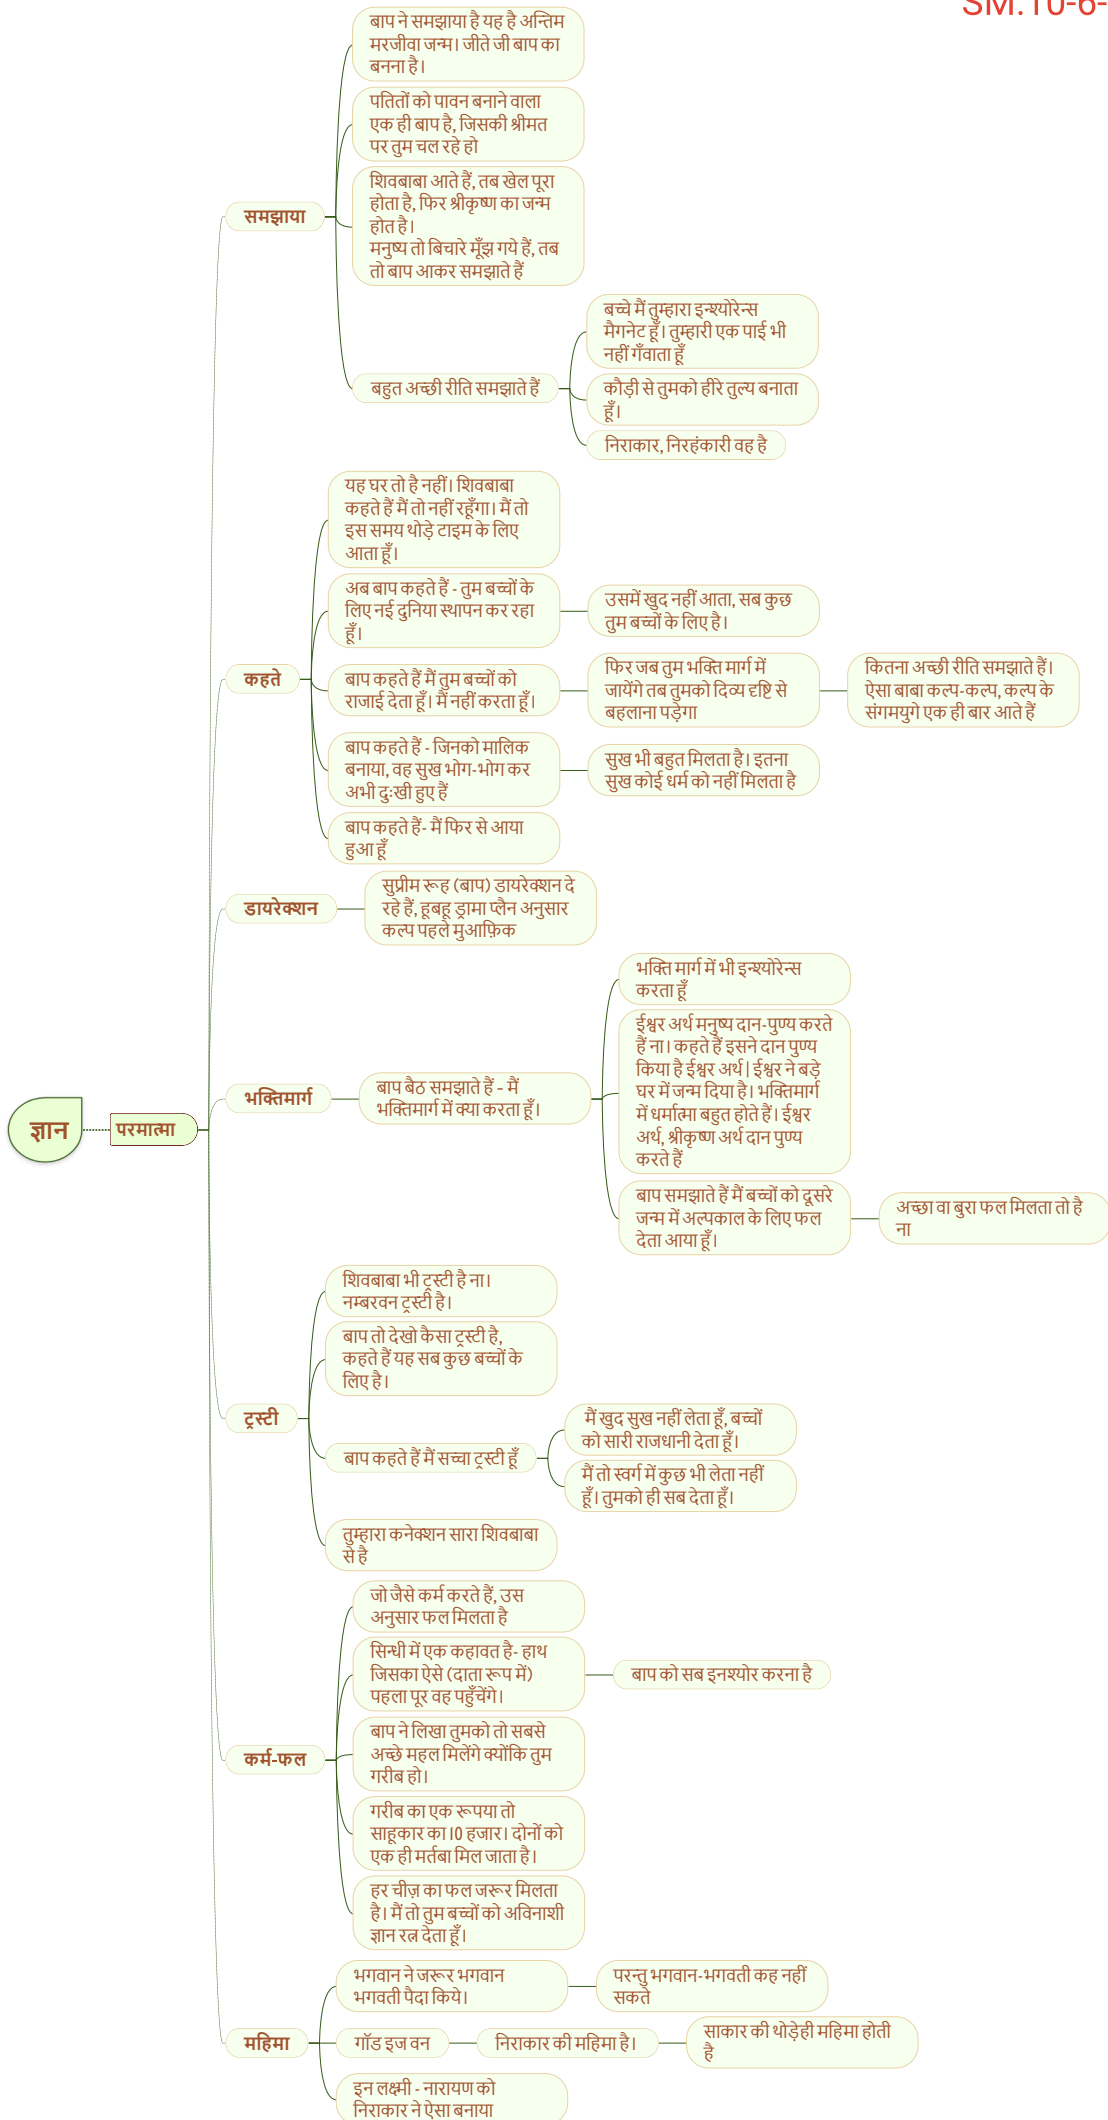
SM.10-6-

ज्ञान

परमात्मा

समझाया

बाप ने समझाया है यह है अन्तिम मरजीवा जन्म। जीते जी बाप का बनना है।

पतितों को पावन बनाने वाला एक ही बाप है, जिसकी श्रीमत पर तुम चल रहे हो

शिवबाबा आते हैं, तब खेल पूरा होता है, फिर श्रीकृष्ण का जन्म होता है। मनुष्य तो बिचारे मूँझ गये हैं, तब तो बाप आकर समझाते हैं

बहुत अच्छी रीति समझाते हैं

बच्चे मैं तुम्हारा इन्श्योरेन्स मैगनेट हूँ। तुम्हारी एक पाई भी नहीं गँवाता हूँ

कौड़ी से तुमको हीरे तुल्य बनाता हूँ।

निराकार, निरहंकारी वह है

कहते

यह घर तो है नहीं। शिवबाबा कहते हैं मैं तो नहीं रहूँगा। मैं तो इस समय थोड़े टाइम के लिए आता हूँ।

अब बाप कहते हैं - तुम बच्चों के लिए नई दुनिया स्थापन कर रहा हूँ।

उसमें खुद नहीं आता, सब कुछ तुम बच्चों के लिए है।

बाप कहते हैं मैं तुम बच्चों को राजाई देता हूँ। मैं नहीं करता हूँ।

फिर जब तुम भक्ति मार्ग में जायेंगे तब तुमको दिव्य दृष्टि से बहलाना पड़ेगा

कितना अच्छी रीति समझाते हैं। ऐसा बाबा कल्प-कल्प, कल्प के संगमयुगे एक ही बार आते हैं

बाप कहते हैं - जिनको मालिक बनाया, वह सुख भोग-भोग कर अभी दुःखी हुए हैं

सुख भी बहुत मिलता है। इतना सुख कोई धर्म को नहीं मिलता है

बाप कहते हैं- मैं फिर से आया हुआ हूँ

डायरेक्शन

सुप्रीम रूह (बाप) डायरेक्शन दे रहे हैं, हूबहू ड्रामा प्लैन अनुसार कल्प पहले मुआफ़िक

भक्तिमार्ग

बाप बैठ समझाते हैं - मैं भक्तिमार्ग में क्या करता हूँ।

भक्ति मार्ग में भी इन्श्योरेन्स करता हूँ

ईश्वर अर्थ मनुष्य दान-पुण्य करते हैं ना। कहते हैं इसने दान पुण्य किया है ईश्वर अर्थ | ईश्वर ने बड़े घर में जन्म दिया है। भक्तिमार्ग में धर्मात्मा बहुत होते हैं। ईश्वर अर्थ, श्रीकृष्ण अर्थ दान पुण्य करते हैं

बाप समझाते हैं मैं बच्चों को दूसरे जन्म में अल्पकाल के लिए फल देता आया हूँ।

अच्छा वा बुरा फल मिलता तो है ना

ट्रस्टी

शिवबाबा भी ट्रस्टी है ना। नम्बरवन ट्रस्टी है।

बाप तो देखो कैसा ट्रस्टी है, कहते हैं यह सब कुछ बच्चों के लिए है।

बाप कहते हैं मैं सच्चा ट्रस्टी हूँ

मैं खुद सुख नहीं लेता हूँ, बच्चों को सारी राजधानी देता हूँ।

मैं तो स्वर्ग में कुछ भी लेता नहीं हूँ। तुमको ही सब देता हूँ।

तुम्हारा कनेक्शन सारा शिवबाबा से है

कर्म-फल

जो जैसे कर्म करते हैं, उस अनुसार फल मिलता है

सिन्धी में एक कहावत है- हाथ जिसका ऐसे (दाता रूप में) पहला पूर वह पहुँचेंगे।

बाप को सब इनश्योर करना है

बाप ने लिखा तुमको तो सबसे अच्छे महल मिलेंगे क्योंकि तुम गरीब हो।

गरीब का एक रूपया तो साहूकार का 10 हजार। दोनों को एक ही मर्तबा मिल जाता है।

हर चीज़ का फल जरूर मिलता है। मैं तो तुम बच्चों को अविनाशी ज्ञान रत्न देता हूँ।

महिमा

भगवान ने जरूर भगवान भगवती पैदा किये।

परन्तु भगवान-भगवती कह नहीं सकते

गॉड इज वन

निराकार की महिमा है।

साकार की थोड़ेही महिमा होती है

इन लक्ष्मी - नारायण को निराकार ने ऐसा बनाया